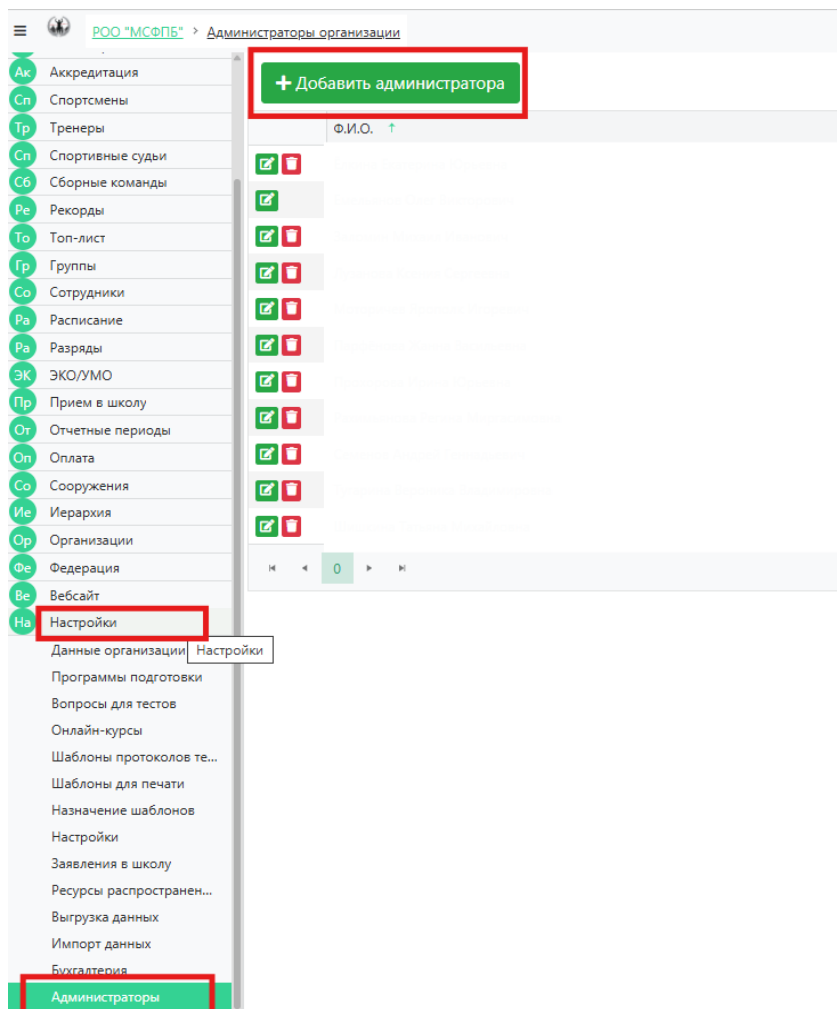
≡ РОО "МСФПБ" > Администраторы организации

Ак Аккредитация
Сп Спортсмены
Тр Тренеры
Сп Спортивные судьи
Сб Сборные команды
Ре Рекорды
То Топ-лист
Гр Группы
Со Сотрудники
Ра Расписание
Ра Разряды
ЭК ЭКО/УМО
Пр Прием в школу
От Отчетные периоды
Оп Оплата
Со Сооружения
Ие Иерархия
Ор Организации
Фе Федерация
Ве Вебсайт
На Настройки
Данные организации
Настройки
Программы подготовки
Вопросы для тестов
Онлайн-курсы
Шаблоны протоколов те...
Шаблоны для печати
Назначение шаблонов
Настройки
Заявления в школу
Ресурсы распространен...
Выгрузка данных
Импорт данных
Бухгалтерия
Администраторы

+ Добавить администратора

Ф.И.О. ↑

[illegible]
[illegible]
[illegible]
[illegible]
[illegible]
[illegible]
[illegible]
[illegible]
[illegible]
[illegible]
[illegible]

0